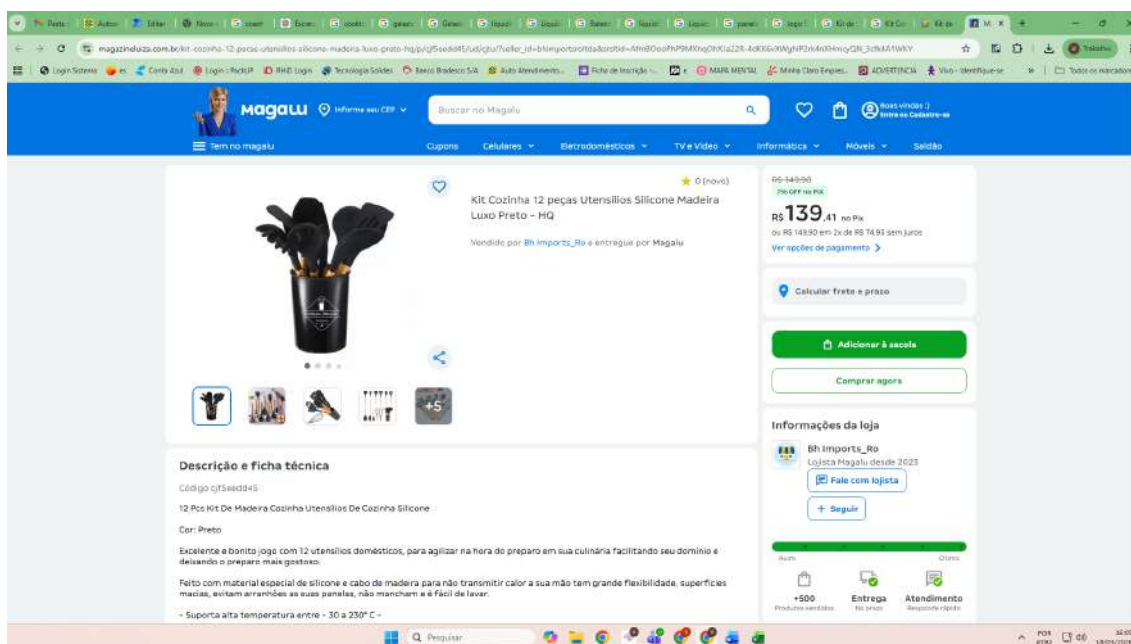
magazineluiza.com.br/kit-cozinha-12-pecas-utensilios-silicone-madeira-luxo-preto-hq/p/cjf5eedd45/ud/cjtu/

Magalu Informe seu CEP Buscar no Magalu Boas vindas :) Entre ou Cadastre-se

Tem no magalu Cupons Celulares Eletrodomésticos TV e Vídeo Informática Móveis Saldão

0 (novo)

Kit Cozinha 12 peças Utensílios Silicone Madeira Luxo Preto - HQ

Vendido por Bh Imports_Ro e entregue por Magalu

R$ 149,90
7% OFF no Pix
R$ 139,41 no Pix
ou R$ 149,90 em 2x de R$ 74,95 sem juros
Ver opções de pagamento

Calcular frete e prazo

Adicionar à sacola

Comprar agora

+5

Informações da loja

Bh Imports_Ro
Lojista Magalu desde 2023

Fale com lojista

+ Seguir

Ruim Ótimo

+500
Produtos vendidos

Entrega
No prazo

Atendimento
Responde rápido

Descrição e ficha técnica

Código cjf5eedd45

12 Pcs Kit De Madeira Cozinha Utensílios De Cozinha Silicone

Cor: Preto

Excelente e bonito jogo com 12 utensílios domésticos, para agilizar na hora do preparo em sua culinária facilitando seu domínio e deixando o preparo mais gostoso.

Feito com material especial de silicone e cabo de madeira para não transmitir calor a sua mão tem grande flexibilidade, superfícies macias, evitam arranhões as suas panelas, não mancham e é fácil de lavar.

- Suporta alta temperatura entre - 30 a 230° C -

Pesquisar

POR